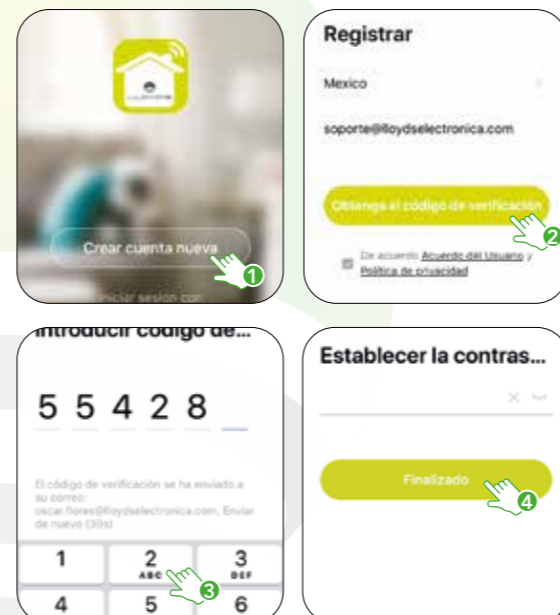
Crear cuenta nueva

1

Iniciar sesion con

Registrar

Mexico

soporte@lloydselectronica.com

Obtenga el código de verificación

2

De acuerdo Acuerdo del Usuario y Política de privacidad

Introducir código de...

5 5 4 2 8

El código de verificación se ha enviado a su correo: oscar.flores@lloydselectronica.com, Enviar de nuevo (39s)

1

2 ABC

3 DEF

3

4

5

6

Establecer la contras...

Finalizado

4